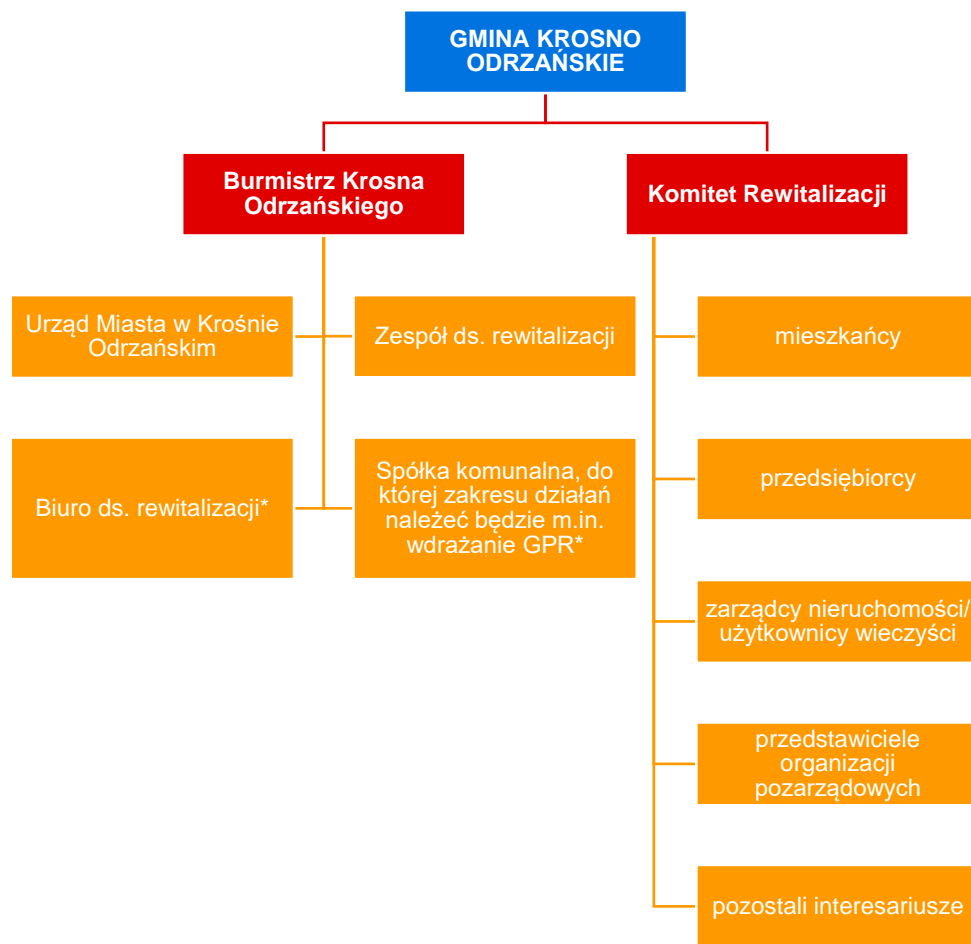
GMINA KROSNO ODRZAŃSKIE

Burmistrz Krosna Odrzańskiego

Komitet Rewitalizacji

Urząd Miasta w Krośnie Odrzańskim

Zespół ds. rewitalizacji

Biuro ds. rewitalizacji*

Spółka komunalna, do której zakresu działań należeć będzie m.in. wdrażanie GPR*

mieszkańcy

przedsiębiorcy

zarządcy nieruchomości/ użytkownicy wieczyści

przedstawiciele organizacji pozarządowych

pozostali interesariusze